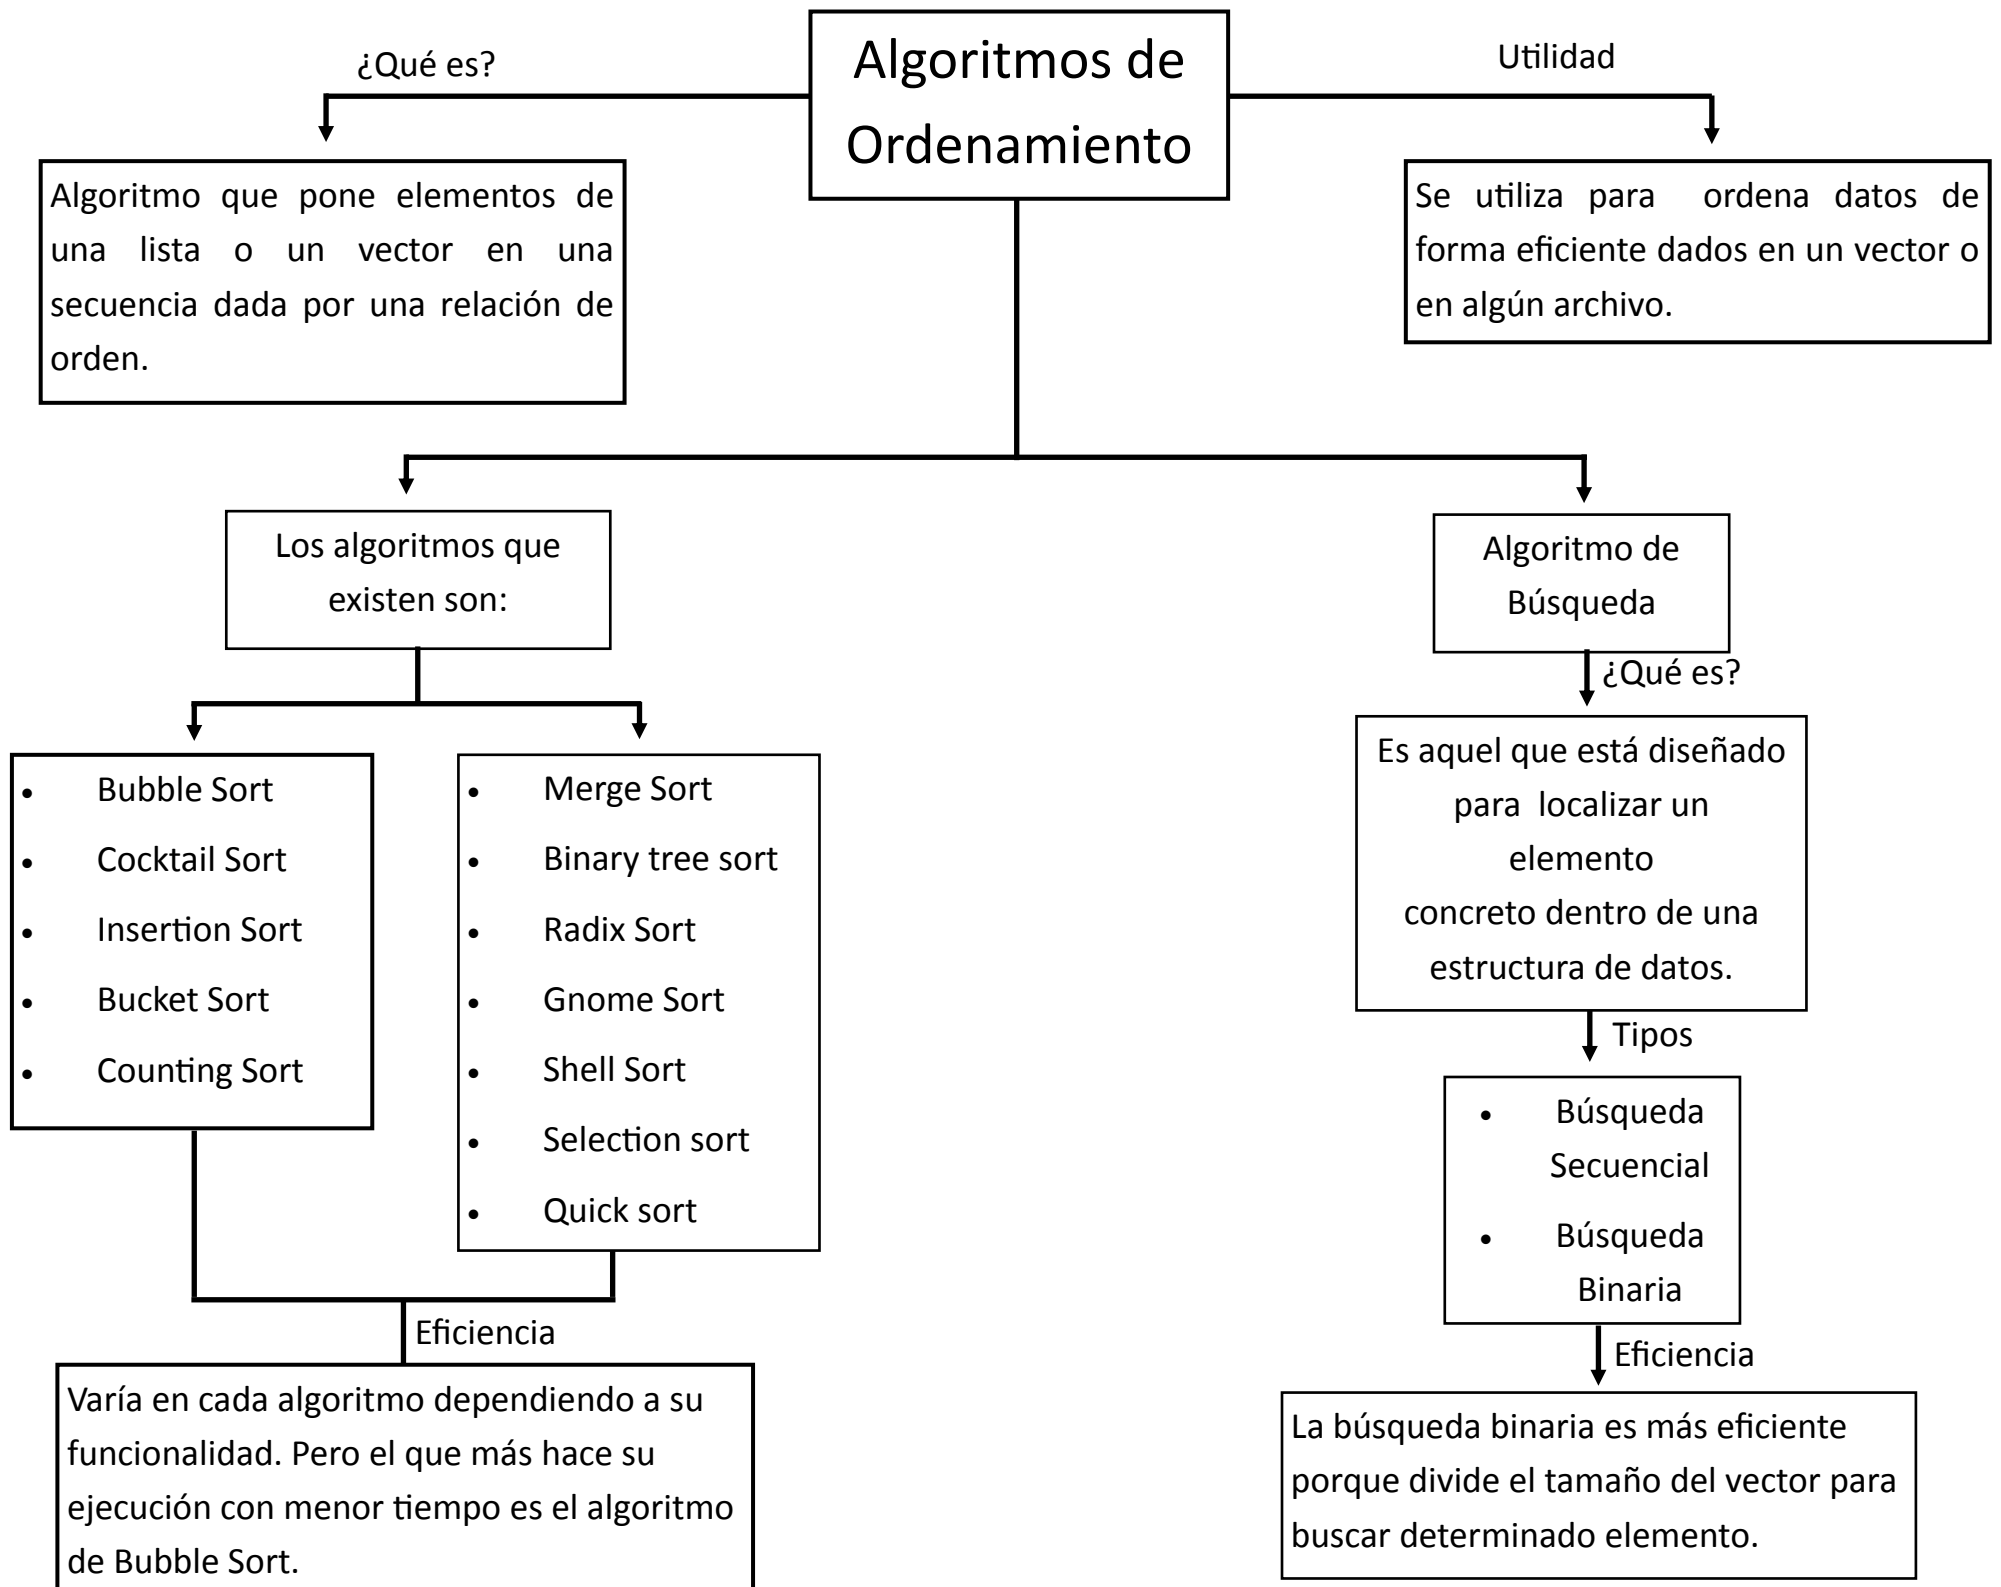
Algoritmos de Ordenamiento

¿Qué es?

Algoritmo que pone elementos de una lista o un vector en una secuencia dada por una relación de orden.

Utilidad

Se utiliza para ordena datos de forma eficiente dados en un vector o en algún archivo.

Los algoritmos que existen son:

- Bubble Sort
- Cocktail Sort
- Insertion Sort
- Bucket Sort
- Counting Sort

- Merge Sort
- Binary tree sort
- Radix Sort
- Gnome Sort
- Shell Sort
- Selection sort
- Quick sort

Eficiencia

Varía en cada algoritmo dependiendo a su funcionalidad. Pero el que más hace su ejecución con menor tiempo es el algoritmo de Bubble Sort.

Algoritmo de Búsqueda

¿Qué es?

Es aquel que está diseñado para localizar un elemento concreto dentro de una estructura de datos.

Tipos

- Búsqueda Secuencial
- Búsqueda Binaria

Eficiencia

La búsqueda binaria es más eficiente porque divide el tamaño del vector para buscar determinado elemento.